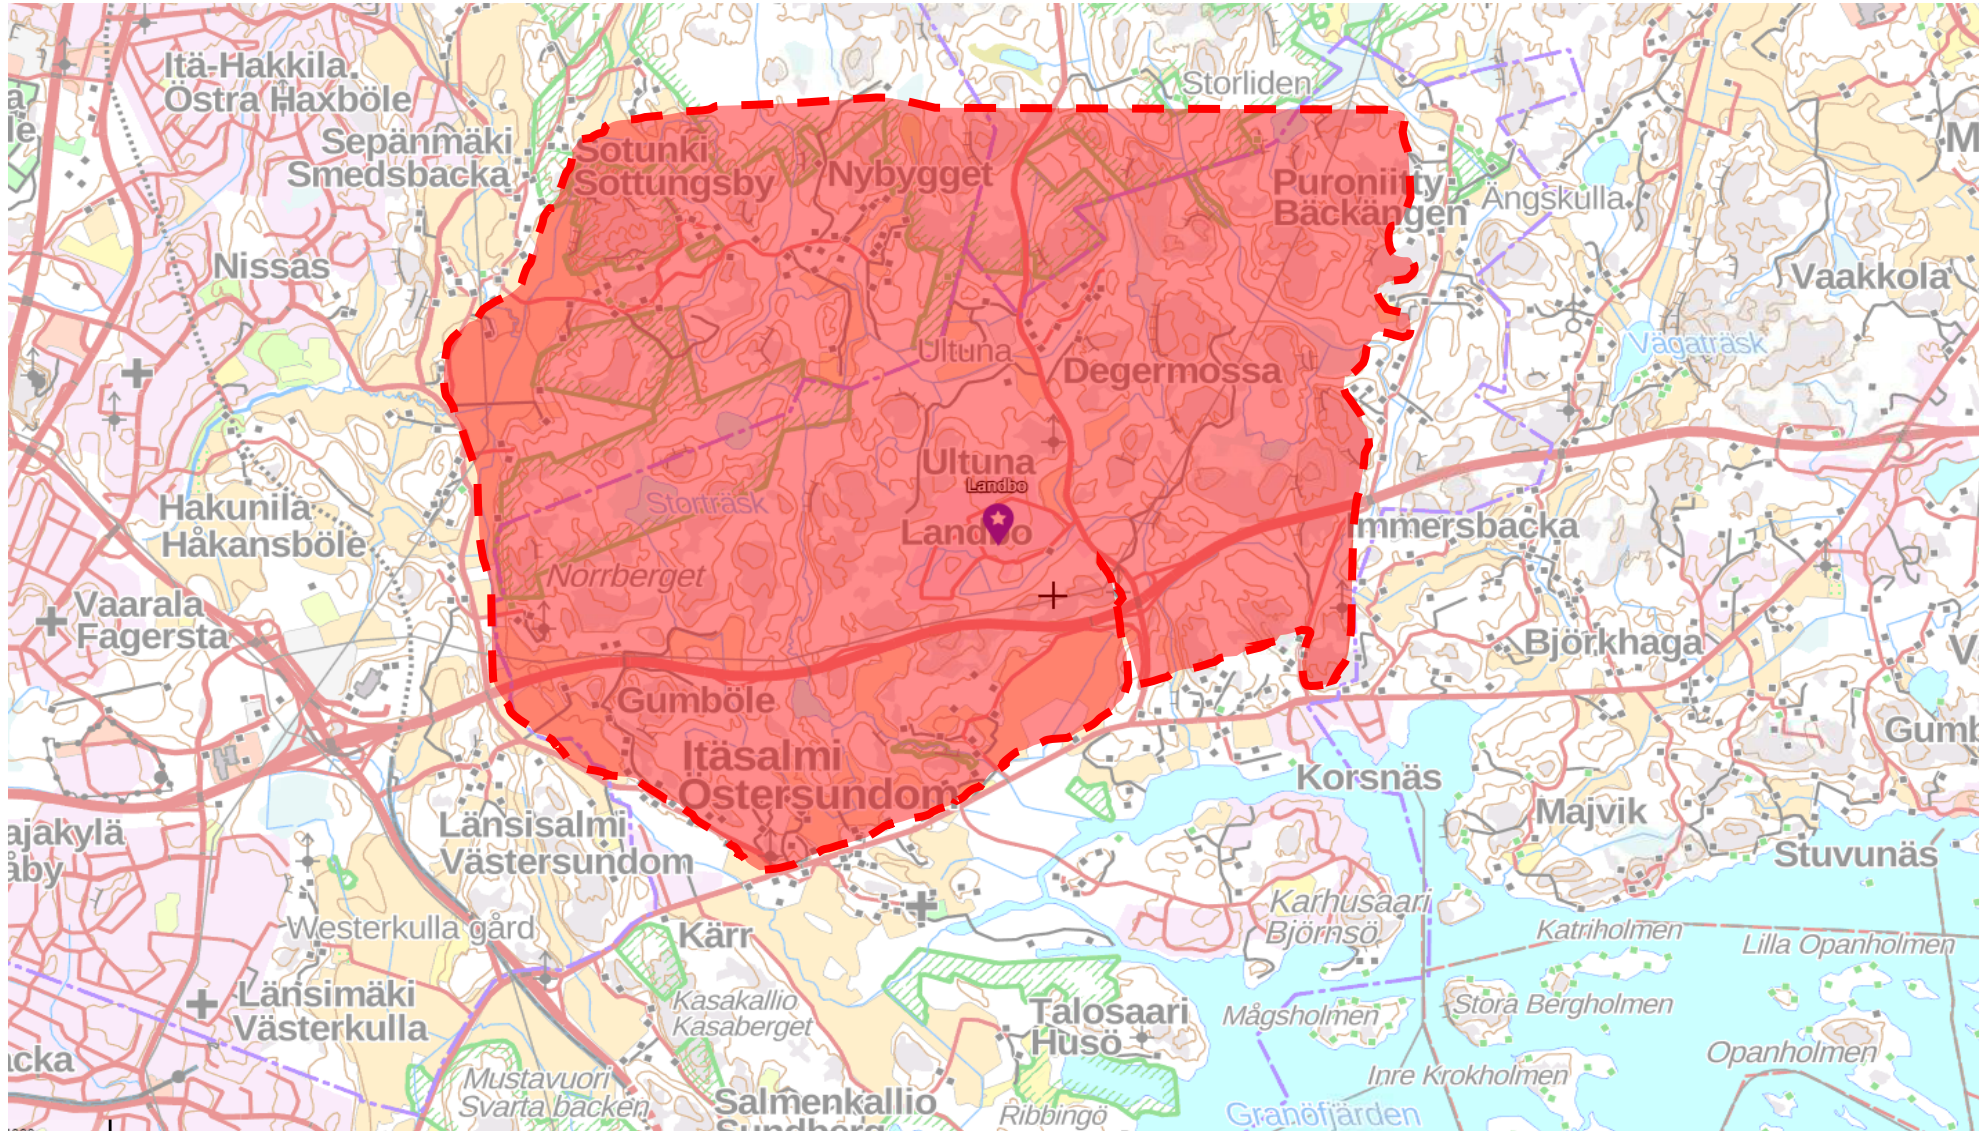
Itä-Hakkila
Östra Haxböle
Sepänmäki
Smedsbacka
Sotunki
Sottungsby
Nybygget
Storliden
Puroniitty
Bäckängen
Ängskulla
M
Nissas
Vaakkola
Vägaträsk
Ultuna
Degermossa
Ultuna
Landbo
Landbo
Stortäsk
Hakunila
Håkansböle
mmersbacka
Norrberget
Vaarala
Fagersta
Björkhaga
V
Gumböle
Gumb
Itäsalmi
Östersundom
Korsnäs
Majvik
Länsisalmi
Västersundom
ajakylä
åby
Stuvunäs
Karhusaari
Björnsö
Westerkulla gård
Kärr
Katriholmen
Lilla Opanholmen
Länsimäki
Västerkulla
Kasakallio
Kasaberget
Talosaari
Husö
Mågsholmen
Stora Bergholmen
cka
Opanholmen
Mustavuori
Svarta backen
Salmenkallio
Ribbingö
Inre Krokholmen
Granöfjärden